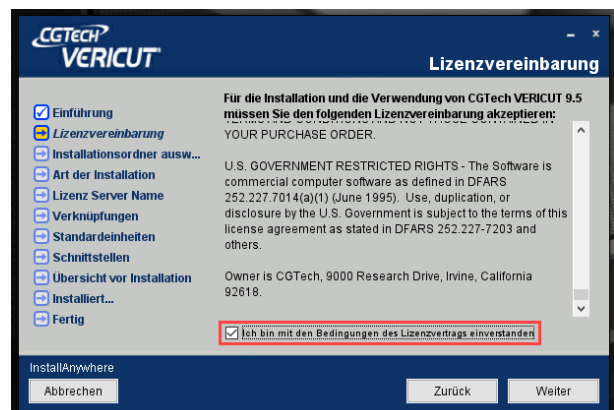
CGTECH
VERICUT

Lizenzvereinbarung

Einführung
Lizenzvereinbarung
Installationsordner ausw...
Art der Installation
Lizenz Server Name
Verknüpfungen
Standardeinheiten
Schnittstellen
Übersicht vor Installation
Installiert...
Fertig

Für die Installation und die Verwendung von CGTech VERICUT 9.5 müssen Sie den folgenden Lizenzvereinbarung akzeptieren:

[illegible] YOUR PURCHASE ORDER.

U.S. GOVERNMENT RESTRICTED RIGHTS - The Software is commercial computer software as defined in DFARS 252.227.7014(a)(1) (June 1995). Use, duplication, or disclosure by the U.S. Government is subject to the terms of this license agreement as stated in DFARS 252.227-7203 and others.

Owner is CGTech, 9000 Research Drive, Irvine, California 92618.

Ich bin mit den Bedingungen des Lizenzvertrags einverstanden

InstallAnywhere
Abbrechen
Zurück
Weiter